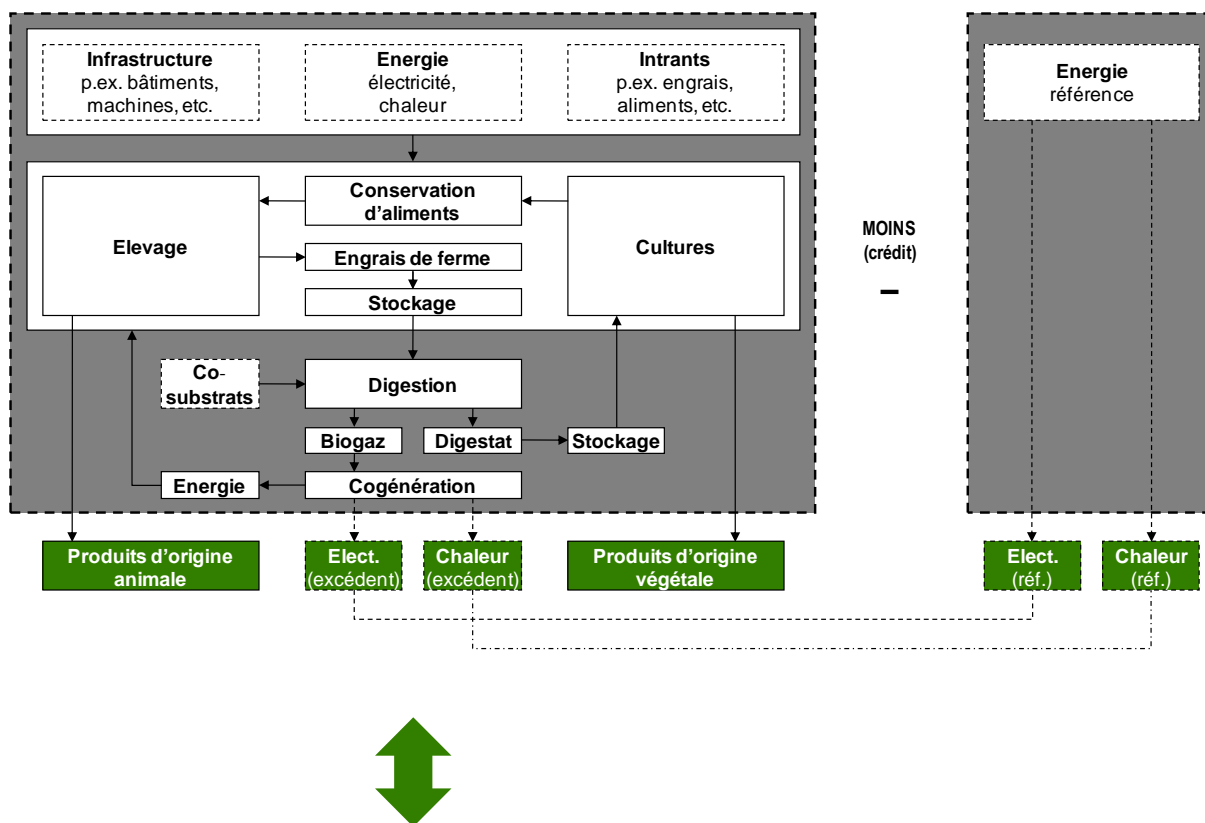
Infrastructure
p.ex. bâtiments, machines, etc.

Energie
électricité, chaleur

Intrants
p.ex. engrais, aliments, etc.

Conservation d'aliments

Elevage

Engrais de ferme

Stockage

Cultures

Co-substrats

Digestion

Biogaz

Digestat

Stockage

Energie

Cogénération

Produits d'origine animale

Elect.
(excédent)

Chaleur
(excédent)

Produits d'origine végétale

MOINS
(crédit)
–

Energie
référence

Elect.
(réf.)

Chaleur
(réf.)